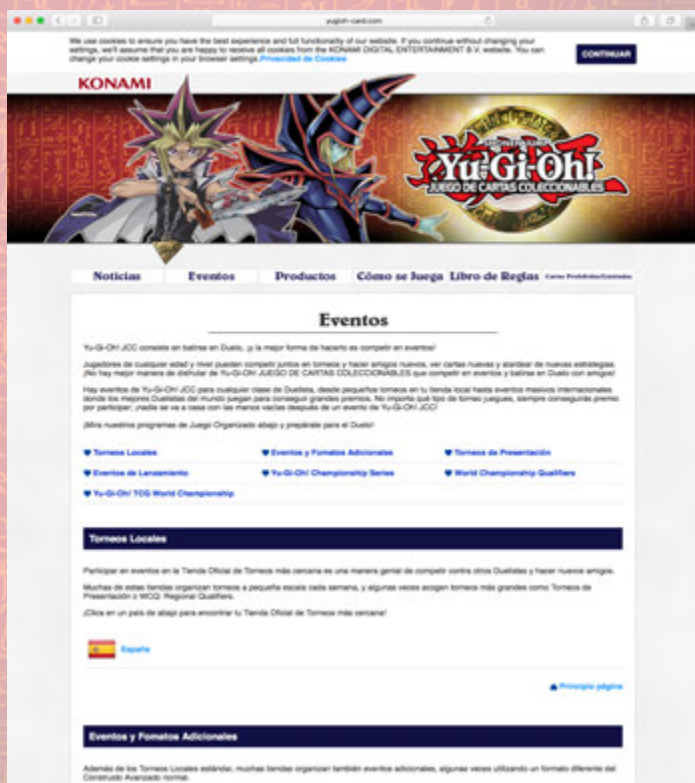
yugioh-card.com

We use cookies to ensure you have the best experience and full functionality of our website. If you continue without changing your settings, we'll assume that you are happy to receive all cookies from the KONAMI DIGITAL ENTERTAINMENT B.V. website. You can change your cookie settings in your browser settings. Privacidad de Cookies

CONTINUAR

KONAMI

Yu-Gi-Oh! JUEGO DE CARTAS COLECCIONABLES

Noticias | Eventos | Productos | Cómo se Juega | Libro de Reglas | Cartas Prohibidas/Limitadas

Eventos

Yu-Gi-Oh! JCC consiste en batirse en Duelo, ¡y la mejor forma de hacerlo es competir en eventos!

Jugadores de cualquier edad y nivel pueden competir juntos en torneos y hacer amigos nuevos, ver cartas nuevas y atardear de nuevas estrategias. ¡No hay mejor manera de disfrutar de Yu-Gi-Oh! JUEGO DE CARTAS COLECCIONABLES que competir en eventos y batirse en Duelo con amigos!

Hay eventos de Yu-Gi-Oh! JCC para cualquier clase de Duelista, desde pequeños torneos en tu tienda local hasta eventos masivos internacionales donde los mejores Duelistas del mundo juegan para conseguir grandes premios. No importa qué tipo de torneo juegues, siempre conseguirás premio por participar; ¡nadie se va a casa con las manos vacías después de un evento de Yu-Gi-Oh! JCC!

¡Mira nuestros programas de Juego Organizado abajo y prepárate para el Duelo!

Torneos Locales
Eventos y Fomatos Adicionales
Torneos de Presentación
Eventos de Lanzamiento
Yu-Gi-Oh! Championship Series
World Championship Qualifiers
Yu-Gi-Oh! TCG World Championship

Torneos Locales

Participar en eventos en la Tienda Oficial de Torneos más cercana es una manera genial de competir contra otros Duelistas y hacer nuevos amigos.

Muchas de estas tiendas organizan torneos a pequeña escala cada semana, y algunas veces acogen torneos más grandes como Torneos de Presentación o WCQ: Regional Qualifiers.

¡Clica en un país de abajo para encontrar tu Tienda Oficial de Torneos más cercana!

España

Principio página

Eventos y Fomatos Adicionales

Además de los Torneos Locales estándar, muchas tiendas organizan también eventos adicionales, algunas veces utilizando un formato diferente del Construido Avanzado normal.